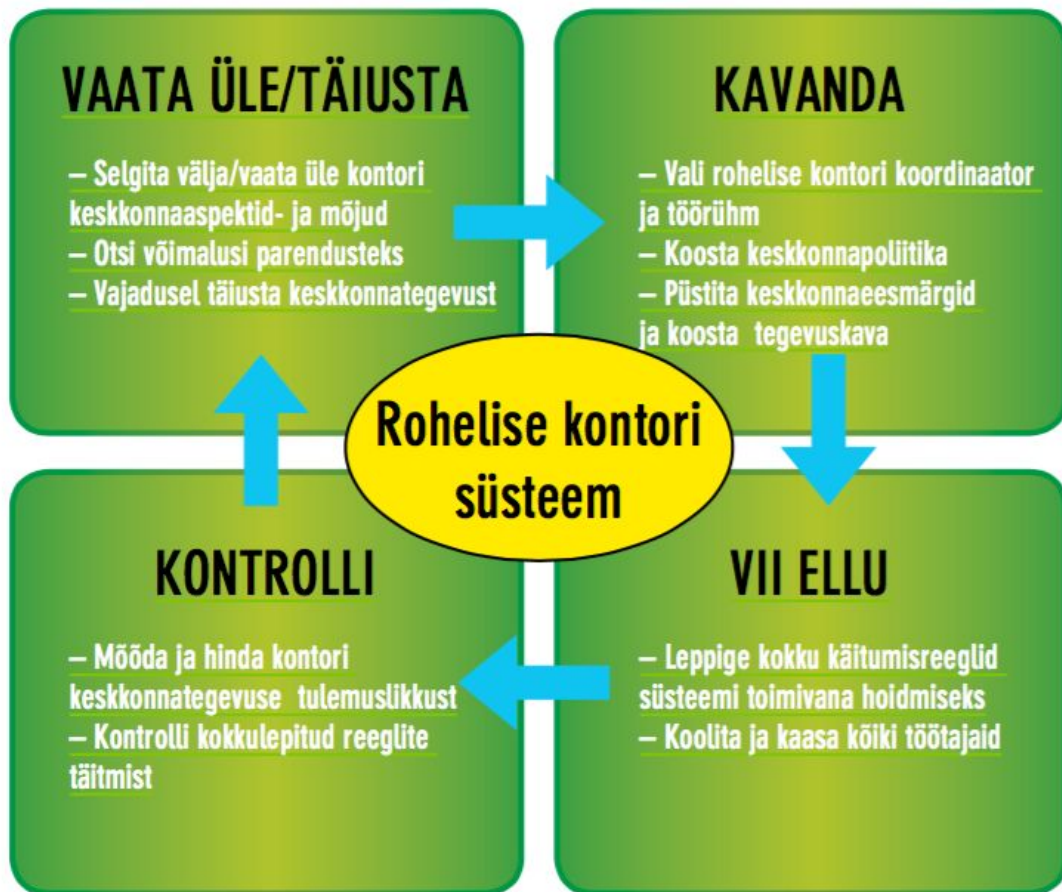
VAATA ÜLE/TÄIUSTA

– Selgita välja/vaata üle kontori keskkonnaaspektid- ja mõjud
– Otsi võimalusi parendusteks
– Vajadusel täiusta keskkonnategevust

KAVANDA

– Vali rohelise kontori koordinaator ja töörühm
– Koosta keskkonnapoliitika
– Püstita keskkonnaeesmärgid ja koosta tegevuskava

Rohelise kontori süsteem

KONTROLLI

– Mõõda ja hinda kontori keskkonnategevuse tulemuslikkust
– Kontrolli kokkulepitud reeglite täitmist

VII ELLU

– Leppige kokku käitumisreeglid süsteemi toimivana hoidmiseks
– Koolita ja kaasa kõiki töötajaid